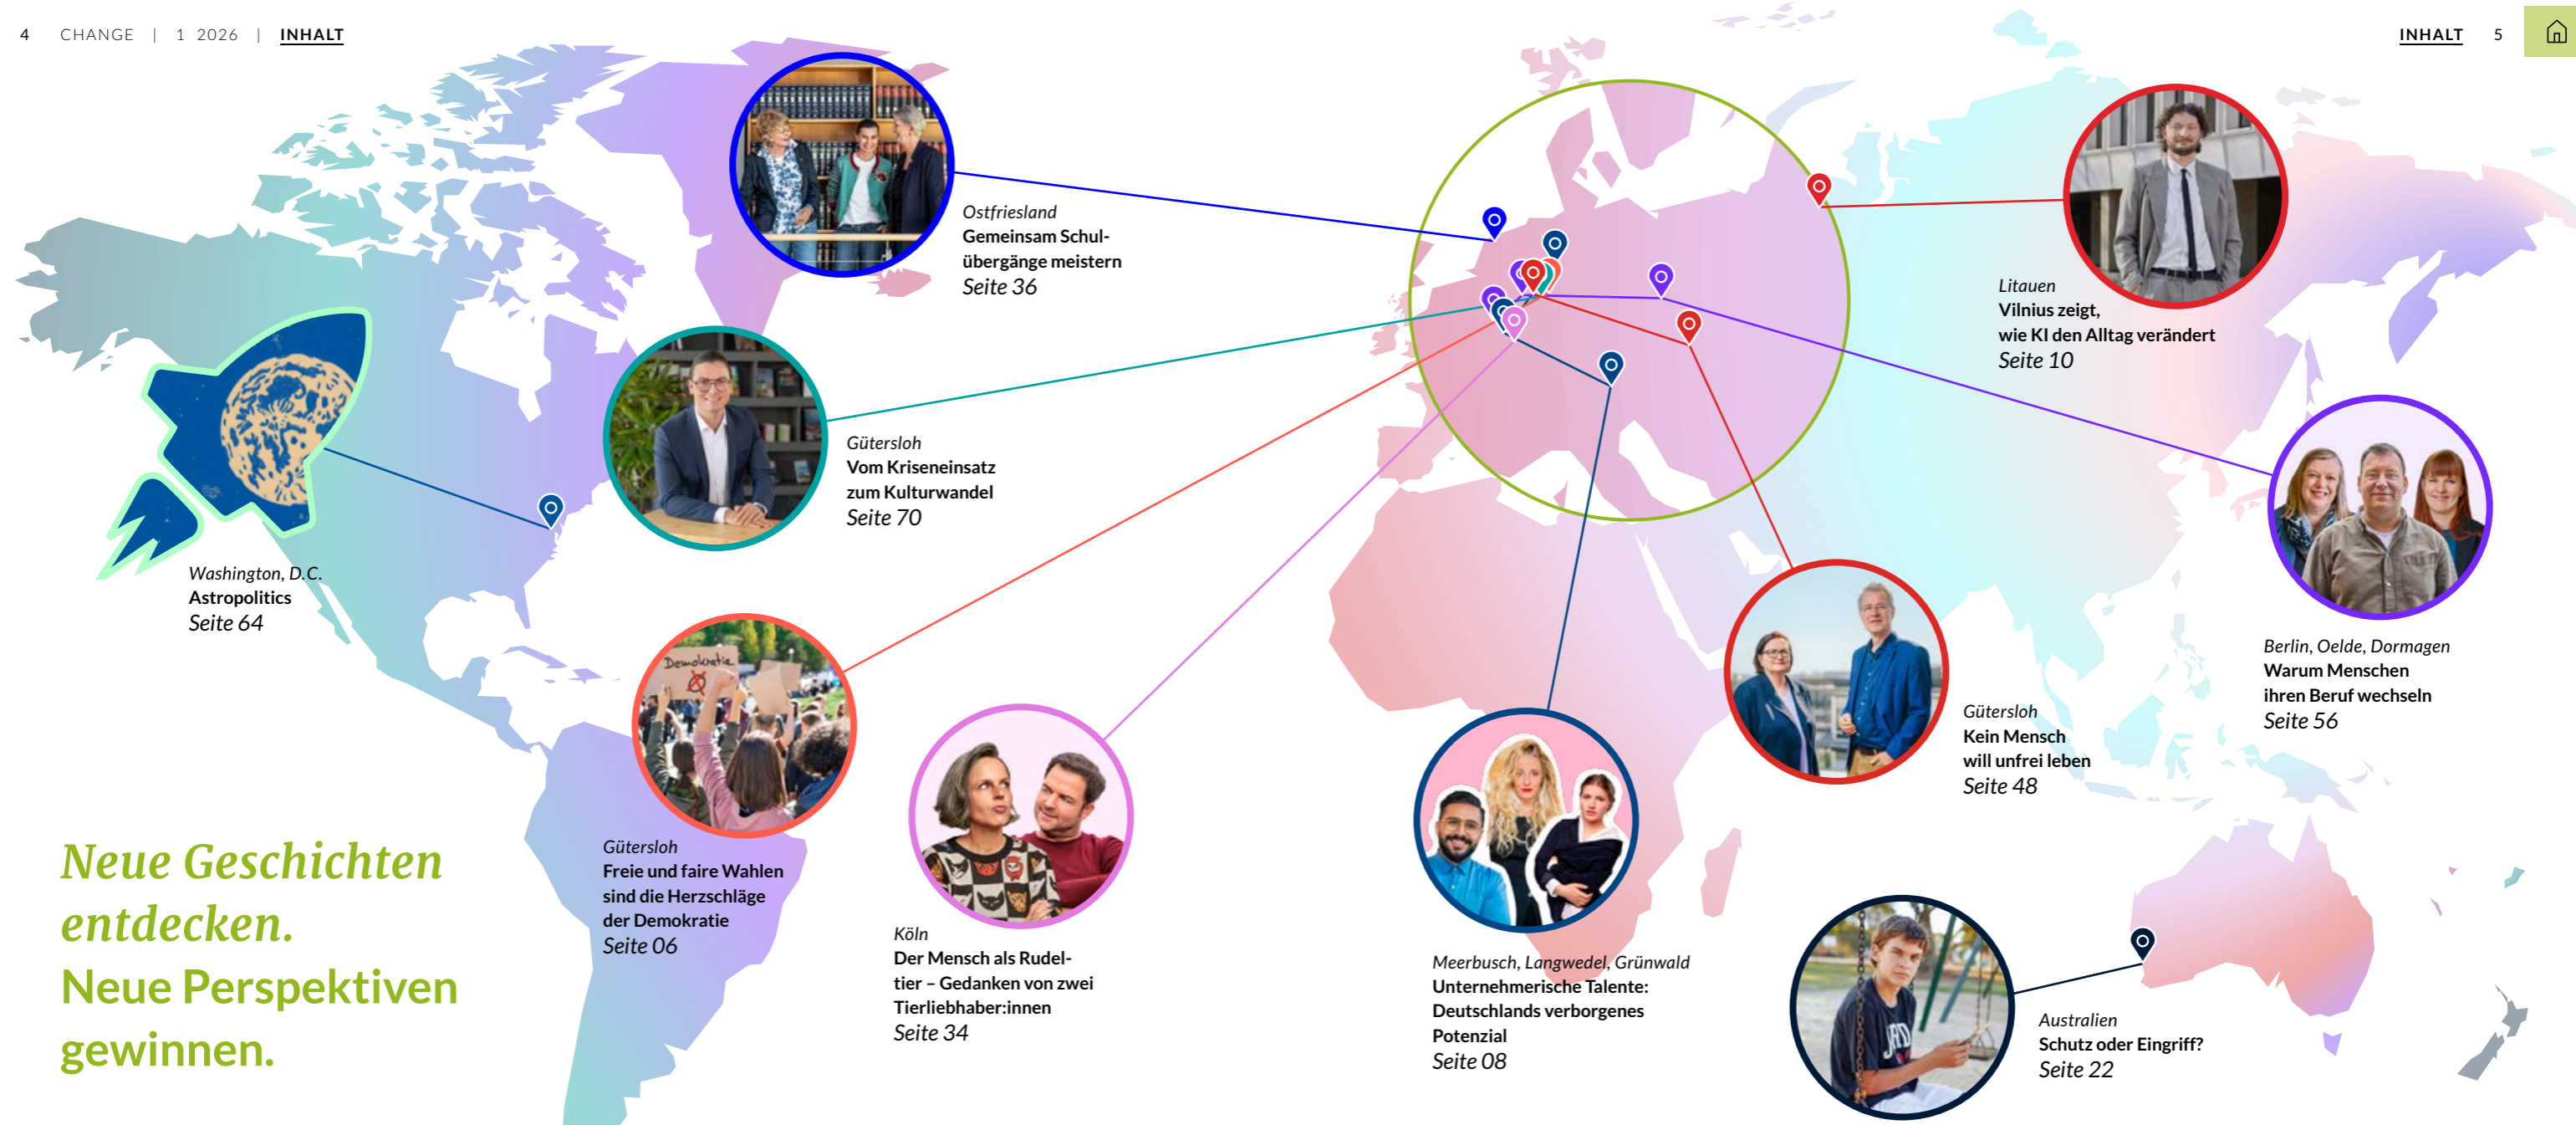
4 CHANGE | 1 2026 | INHALT

INHALT 5

Ostfriesland
Gemeinsam Schulübergänge meistern
Seite 36

Litauen
Vilnius zeigt, wie KI den Alltag verändert
Seite 10

Gütersloh
Vom Kriseneinsatz zum Kulturwandel
Seite 70

Washington, D.C.
Astropolitics
Seite 64

Berlin, Oelde, Dormagen
Warum Menschen ihren Beruf wechseln
Seite 56

Demokratie

Gütersloh
Kein Mensch will unfrei leben
Seite 48

Neue Geschichten entdecken.
Neue Perspektiven gewinnen.

Gütersloh
Freie und faire Wahlen sind die Herzschläge der Demokratie
Seite 06

Köln
Der Mensch als Rudeltier – Gedanken von zwei Tierliebhaber:innen
Seite 34

Meerbusch, Langwedel, Grünwald
Unternehmerische Talente: Deutschlands verborgenes Potenzial
Seite 08

Australien
Schutz oder Eingriff?
Seite 22